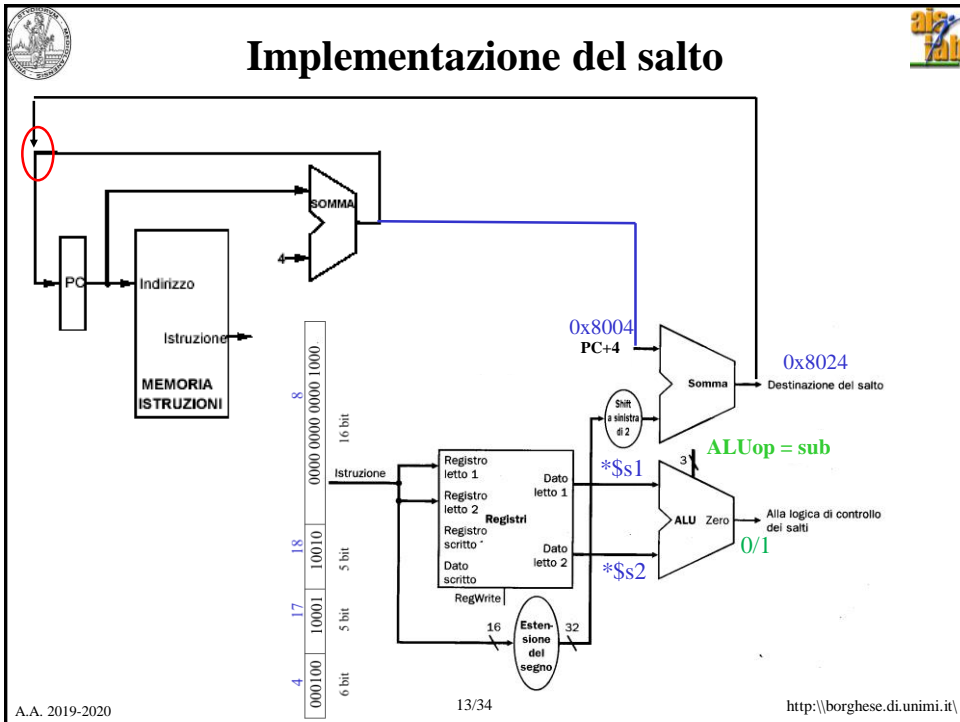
Implementazione del salto

SOMMA

4

PC

Indirizzo

Istruzione

MEMORIA ISTRUZIONI

0x8004
PC+4

Somma

0x8024
Destinazione del salto

Shift a sinistra di 2

ALUop = sub

3

Istruzione

Registro letto 1

Registro letto 2

Registro scritto

Dato scritto

Registri

Dato letto 1

Dato letto 2

RegWrite

*\$s1

*\$s2

ALU Zero

Alla logica di controllo dei salti

0/1

16

Estensione del segno

32

| 4 | 17 | 18 | 8 |
|---|---|---|---|
| 000100 | 10001 | 10010 | 0000 0000 0000 1000 |
| 6 bit | 5 bit | 5 bit | 16 bit |

A.A. 2019-2020

13/34

http:\\borghese.di.unimi.it\